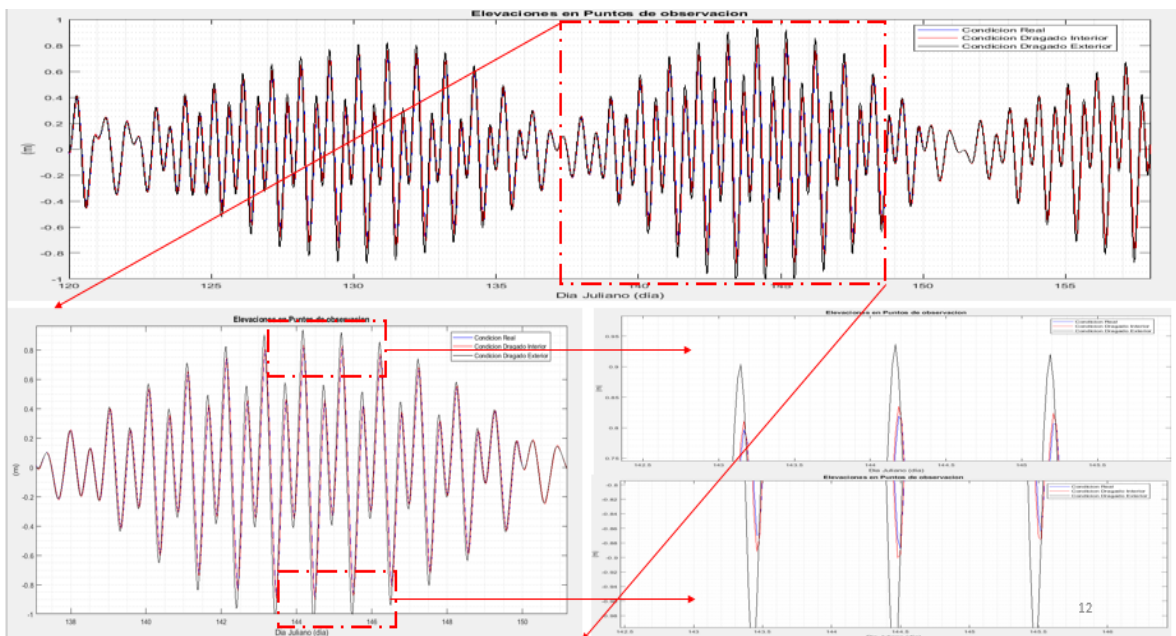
Elevaciones en Puntos de observacion

Condicion Real
Condicion Dragado Interior
Condicion Dragado Exterior

1
0.8
0.6
0.4
0.2
0
-0.2
-0.4
-0.6
-0.8
-1

[m]

120
125
130
135
140
145
150
155

Dia Juliano (dia)

Elevaciones en Puntos de observacion

Condicion Real
Condicion Dragado Interior
Condicion Dragado Exterior

0.8
0.6
0.4
0.2
0
-0.2
-0.4
-0.6
-0.8
-1

(m)

138
140
142
144
146
148
150

Dia Juliano (dia)

Elevaciones en Puntos de observacion

Condicion Real
Condicion Dragado Interior
Condicion Dragado Exterior

0.95
0.9
0.85
0.8
0.75

[m]

142.5
143
143.5
144
144.5
145
145.5

Dia Juliano (dia)

Elevaciones en Puntos de observacion

Condicion Real
Condicion Dragado Interior
Condicion Dragado Exterior

[m]

142.5
143
143.5
144
144.5
145
145.5

12